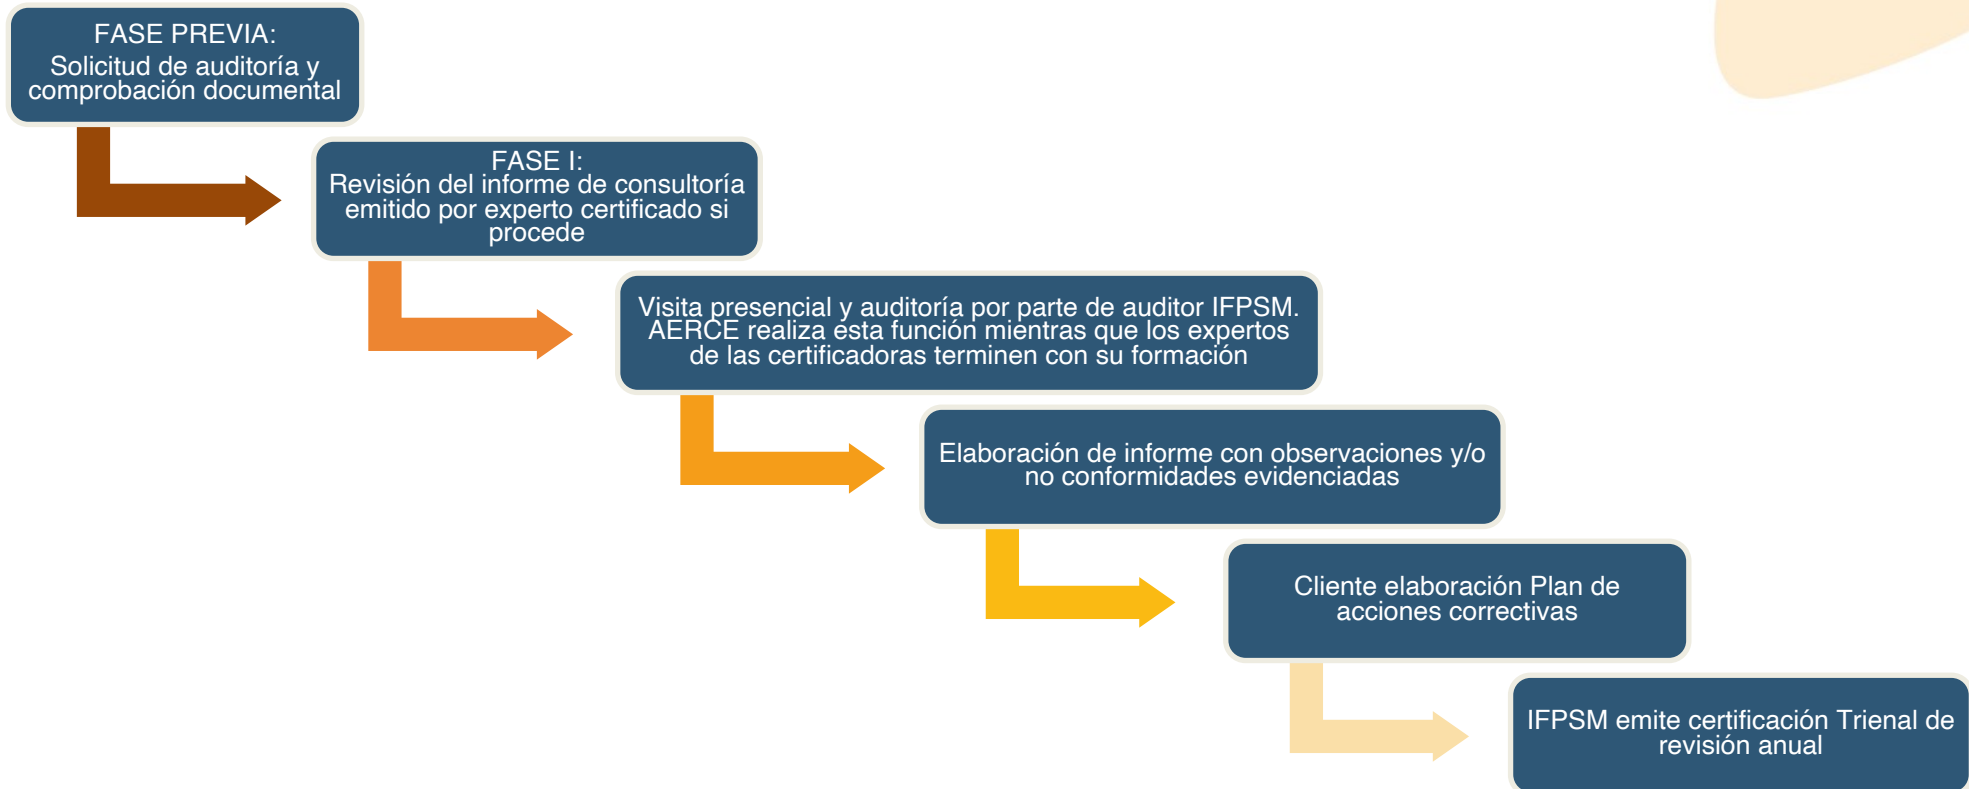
FASE PREVIA:
Solicitud de auditoría y comprobación documental

FASE I:
Revisión del informe de consultoría emitido por experto certificado si procede

Visita presencial y auditoría por parte de auditor IFPSM. AERCE realiza esta función mientras que los expertos de las certificadoras terminen con su formación

Elaboración de informe con observaciones y/o no conformidades evidenciadas

Cliente elaboración Plan de acciones correctivas

IFPSM emite certificación Trienal de revisión anual